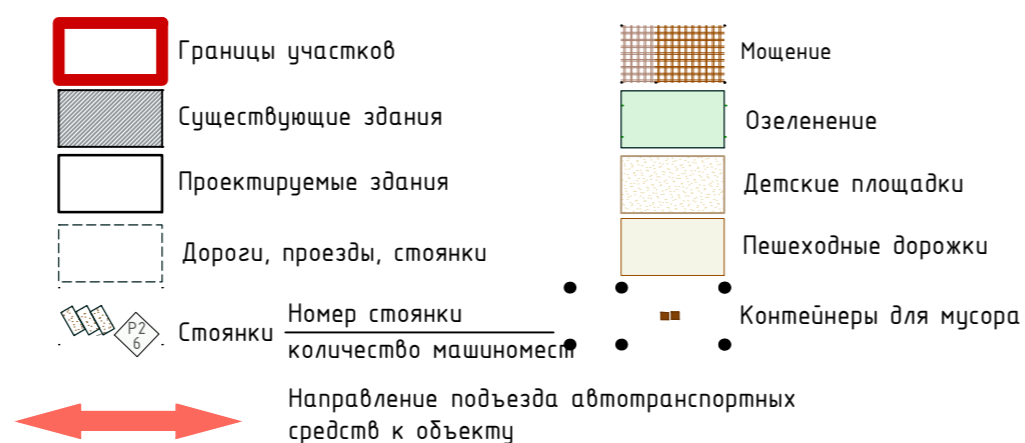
Границы участков

Существующие здания

Проектируемые здания

Дороги, проезды, стоянки

Р2
6

Стоянки $\frac{\text{Номер стоянки}}{\text{количество машиномест}}$

Направление подъезда автотранспортных средств к объекту

Мощение

Озеленение

Детские площадки

Пешеходные дорожки

Контейнеры для мусора